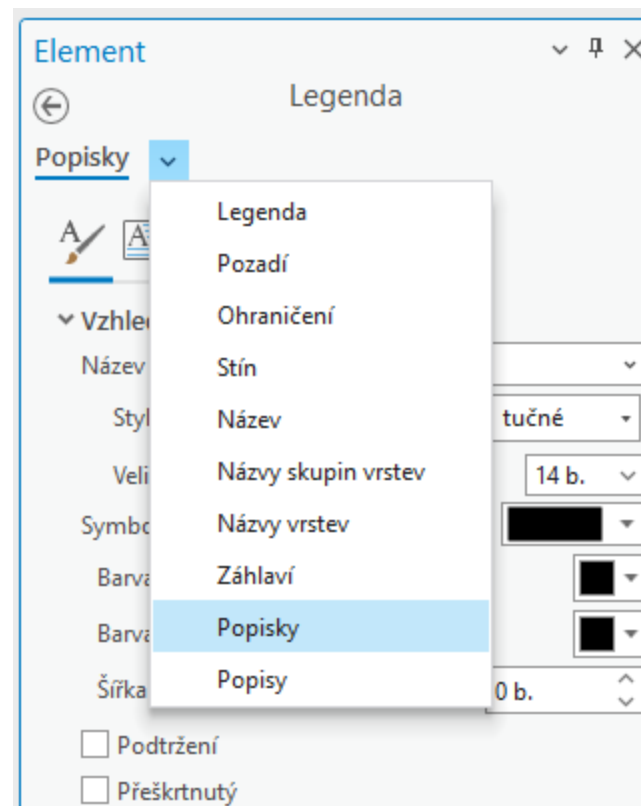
Element

Legenda

Popisky

Legenda
Pozadí
Ohraničení
Stín
Název
Názvy skupin vrstev
Názvy vrstev
Záhlaví
Popisky
Popisy

Vzhle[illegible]
Název
Styl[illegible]
tučné
Veli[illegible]
14 b.
Symbo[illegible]
Barva
Barva
Šířka
0 b.
Podtržení
Přeškrtnutý